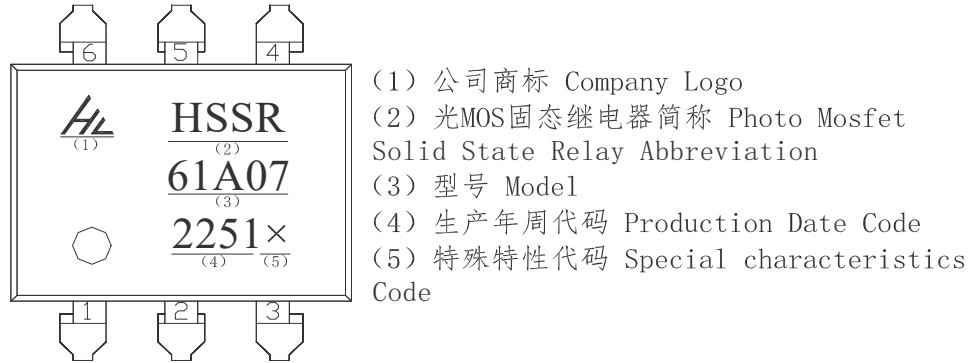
6 5 4

HL
(1)

HSSR
(2)
61A07
(3)
2251×
(4) (5)

1 2 3

(1) 公司商标 Company Logo
(2) 光MOS固态继电器简称 Photo Mosfet Solid State Relay Abbreviation
(3) 型号 Model
(4) 生产年周代码 Production Date Code
(5) 特殊特性代码 Special characteristics Code